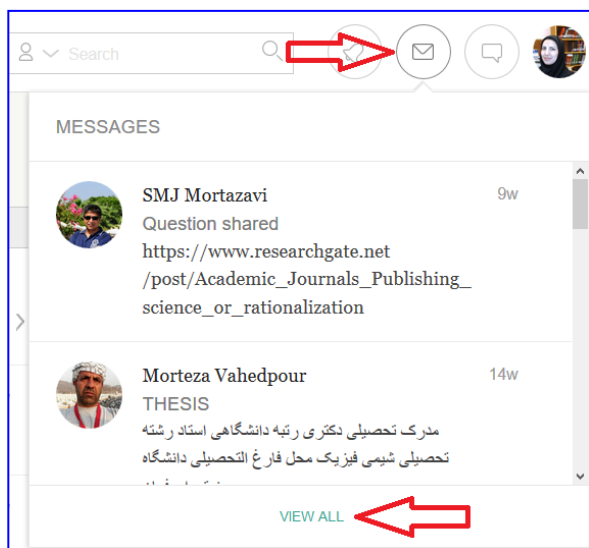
Search

MESSAGES

SMJ Mortazavi
9w
Question shared
https://www.researchgate.net/post/Academic_Journals_Publishing_science_or_rationalization

Morteza Vahedpour
14w
THESIS
مدرک تحصیلی دکتری رتبه دانشگاهی استاد رشته تحصیلی شیمی فیزیک محل فارغ التحصیلی دانشگاه
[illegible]

VIEW ALL